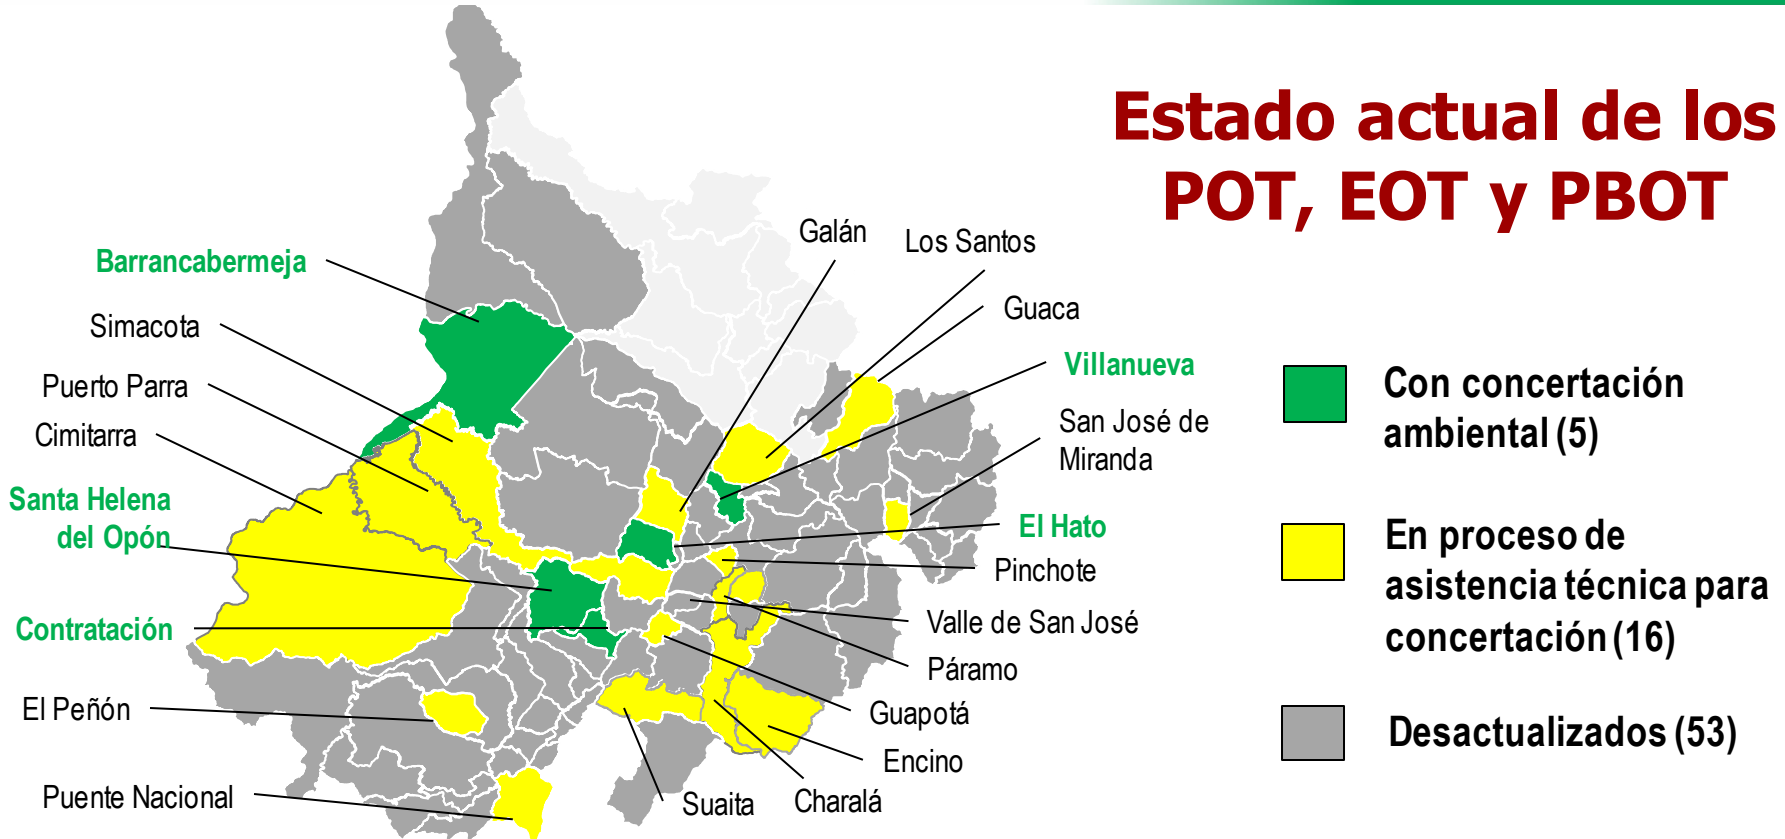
Estado actual de los POT, EOT y PBOT

Barrancabermeja
Simacota
Puerto Parra
Cimitarra
Santa Helena del Opón
Contratación
El Peñón
Puente Nacional

Galán
Los Santos
Guaca
Villanueva
San José de Miranda
El Hato
Pinchote
Valle de San José
Páramo
Guapotá
Encino
Charalá
Suaita

Con concertación ambiental (5)

En proceso de asistencia técnica para concertación (16)

Desactualizados (53)